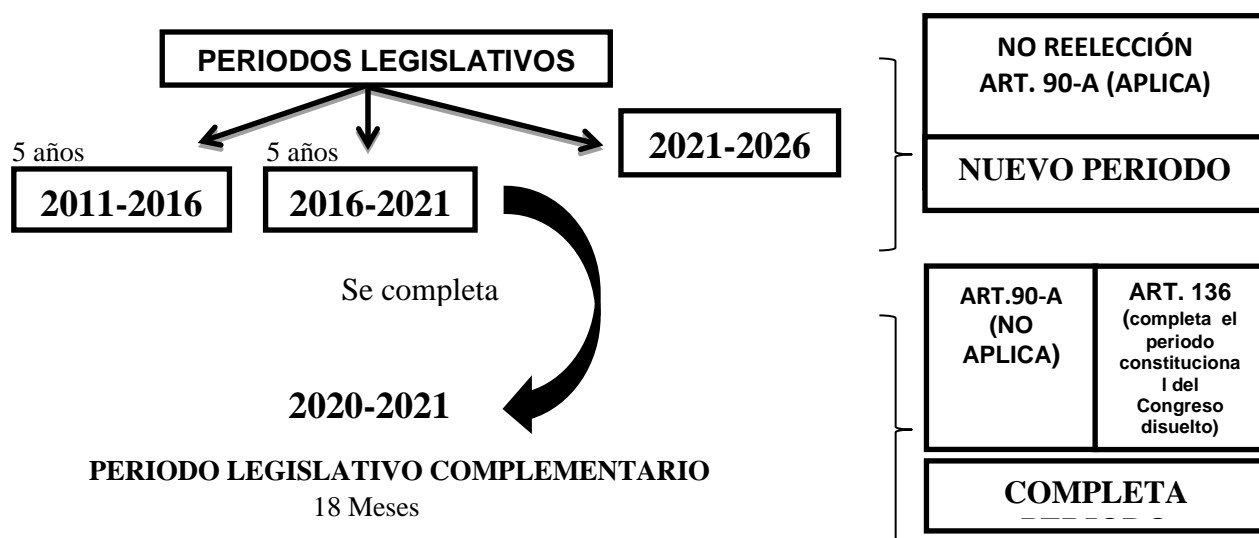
PERIODOS LEGISLATIVOS

5 años
2011-2016

5 años
2016-2021

2021-2026

Se completa

2020-2021

PERIODO LEGISLATIVO COMPLEMENTARIO
18 Meses

NO REELECCIÓN
ART. 90-A (APLICA)

NUEVO PERIODO

ART.90-A (NO APLICA)

ART. 136 (completa el periodo constitucional del Congreso disuelto)

COMPLETA

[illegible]